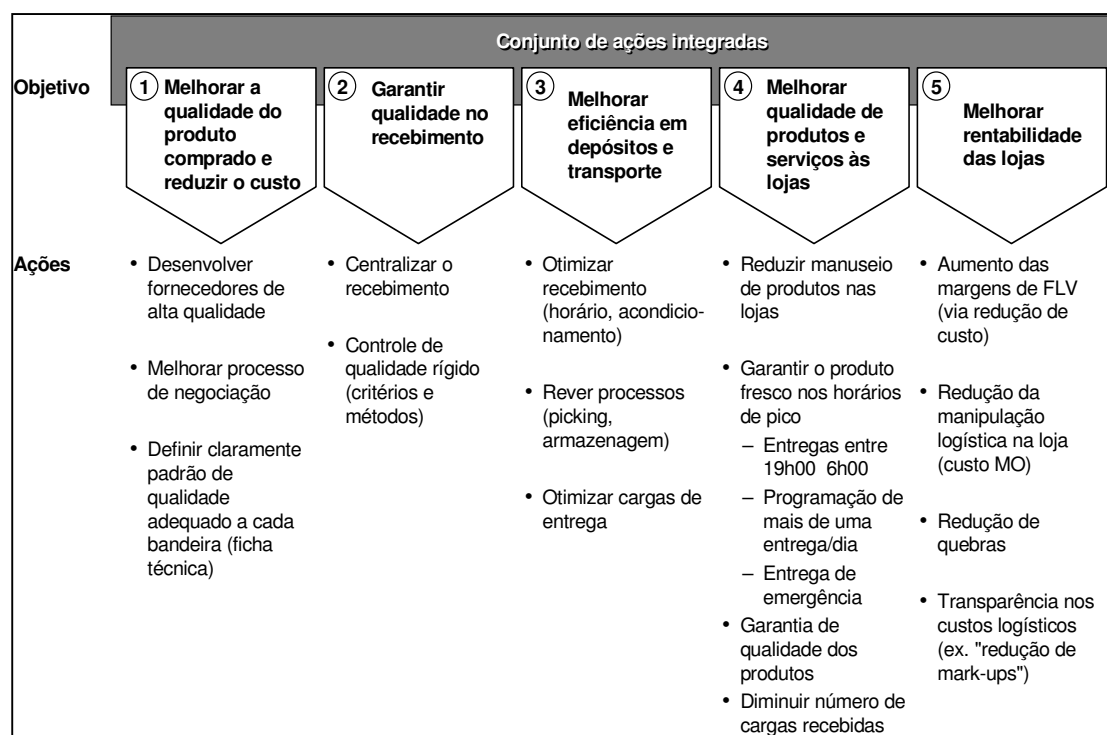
Conjunto de ações integradas

Objetivo

1 Melhorar a qualidade do produto comprado e reduzir o custo

2 Garantir qualidade no recebimento

3 Melhorar eficiência em depósitos e transporte

4 Melhorar qualidade de produtos e serviços às lojas

5 Melhorar rentabilidade das lojas

Ações

• Desenvolver fornecedores de alta qualidade
• Melhorar processo de negociação
• Definir claramente padrão de qualidade adequado a cada bandeira (ficha técnica)

• Centralizar o recebimento
• Controle de qualidade rígido (critérios e métodos)

• Otimizar recebimento (horário, acondicionamento)
• Rever processos (picking, armazenagem)
• Otimizar cargas de entrega

• Reduzir manuseio de produtos nas lojas
• Garantir o produto fresco nos horários de pico
– Entregas entre 19h00 6h00
– Programação de mais de uma entrega/dia
– Entrega de emergência
• Garantia de qualidade dos produtos
• Diminuir número de cargas recebidas

• Aumento das margens de FLV (via redução de custo)
• Redução da manipulação logística na loja (custo MO)
• Redução de quebras
• Transparência nos custos logísticos (ex. "redução de mark-ups")